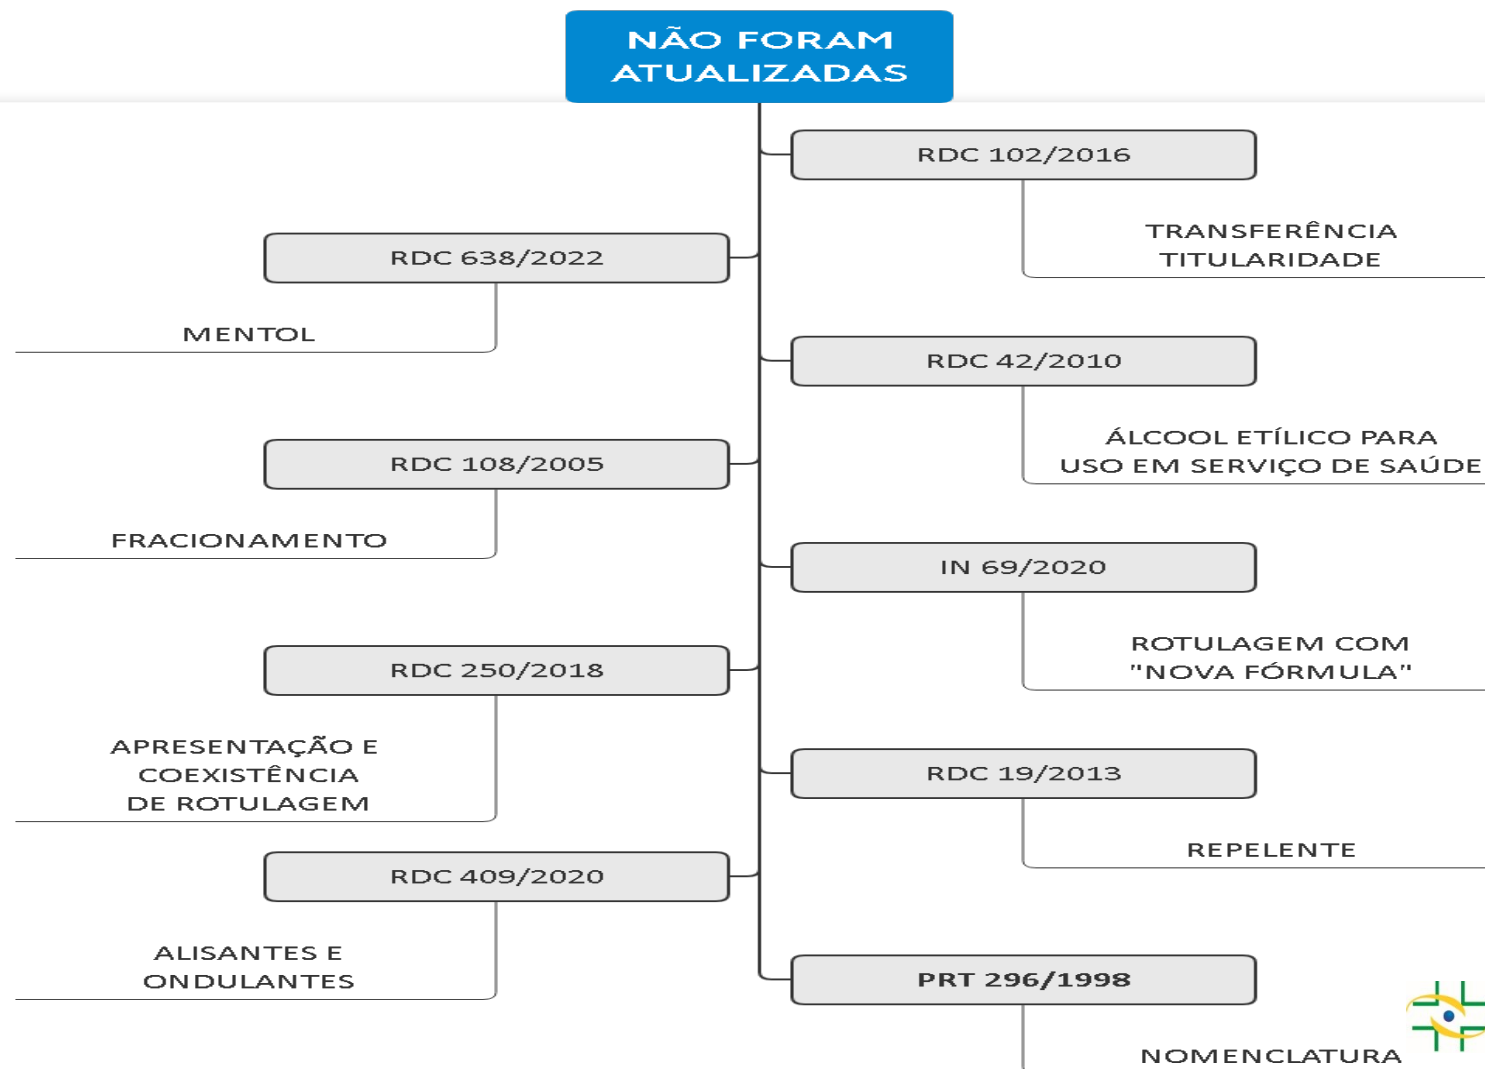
NÃO FORAM ATUALIZADAS

RDC 102/2016

TRANSFERÊNCIA TITULARIDADE

RDC 638/2022

MENTOL

RDC 42/2010

ÁLCOOL ETÍLICO PARA USO EM SERVIÇO DE SAÚDE

RDC 108/2005

FRACIONAMENTO

IN 69/2020

ROTULAGEM COM "NOVA FÓRMULA"

RDC 250/2018

APRESENTAÇÃO E COEXISTÊNCIA DE ROTULAGEM

RDC 19/2013

REPELENTE

RDC 409/2020

ALISANTES E ONDULANTES

PRT 296/1998

NOMENCLATURA